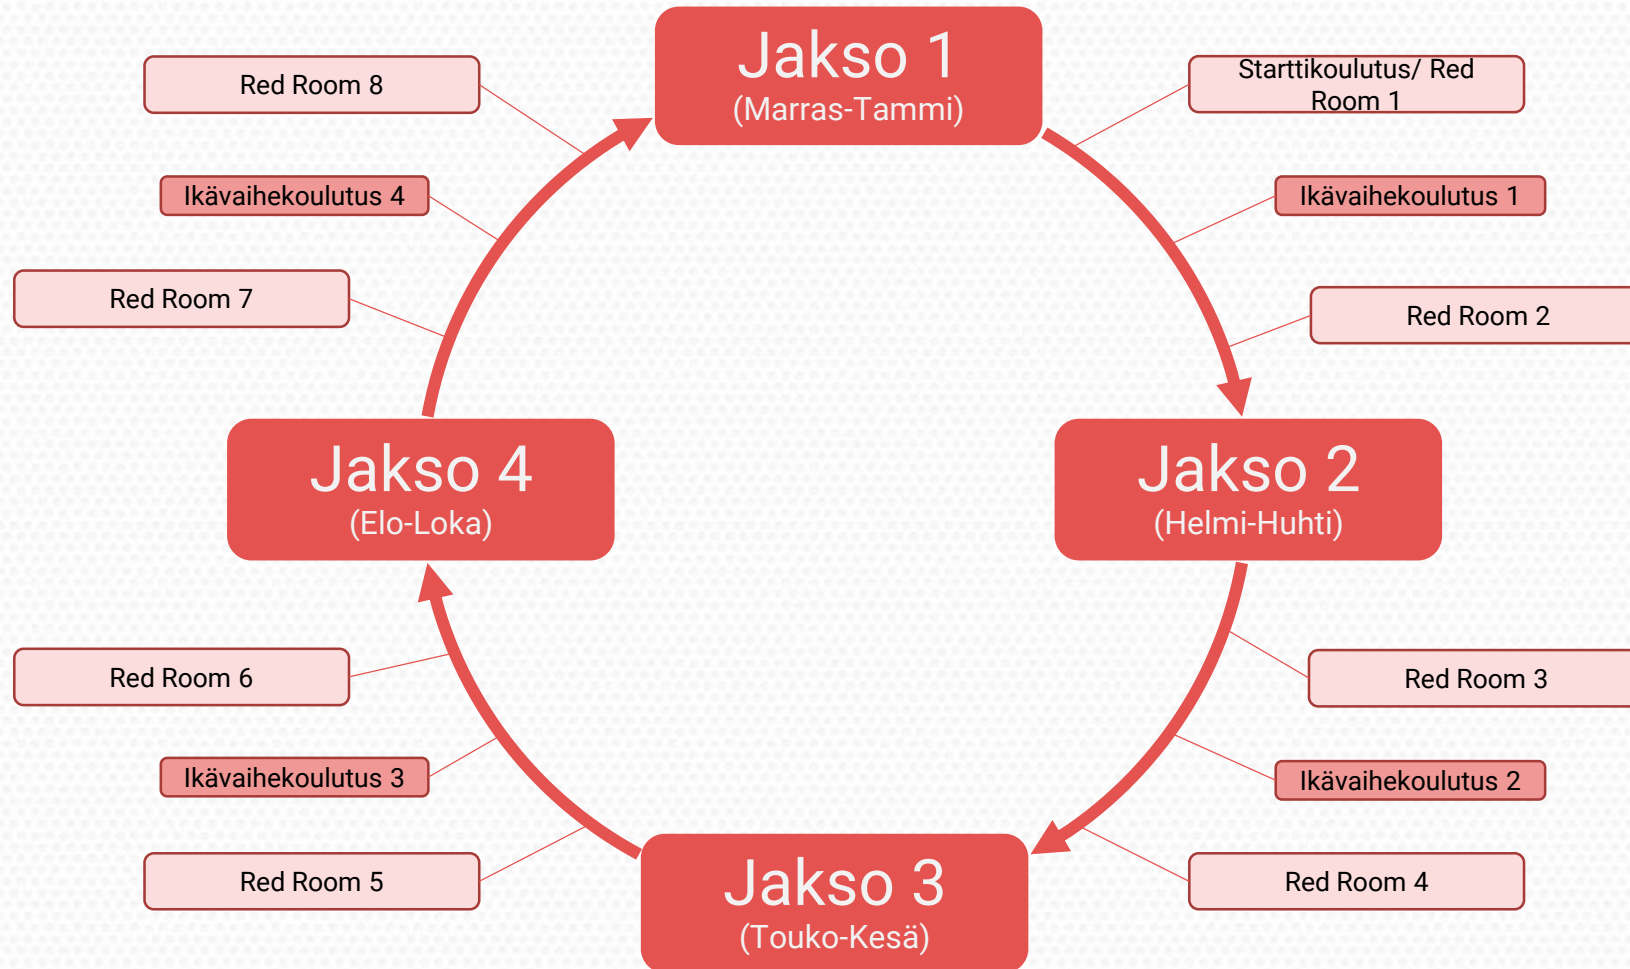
Jakso 1
(Marras-Tammi)

Starttikoulutus/ Red Room 1

Ikävaihekoulutus 1

Red Room 2

Jakso 2
(Helmi-Huhti)

Red Room 3

Ikävaihekoulutus 2

Red Room 4

Jakso 3
(Touko-Kesä)

Red Room 5

Ikävaihekoulutus 3

Red Room 6

Jakso 4
(Elo-Loka)

Red Room 7

Ikävaihekoulutus 4

Red Room 8